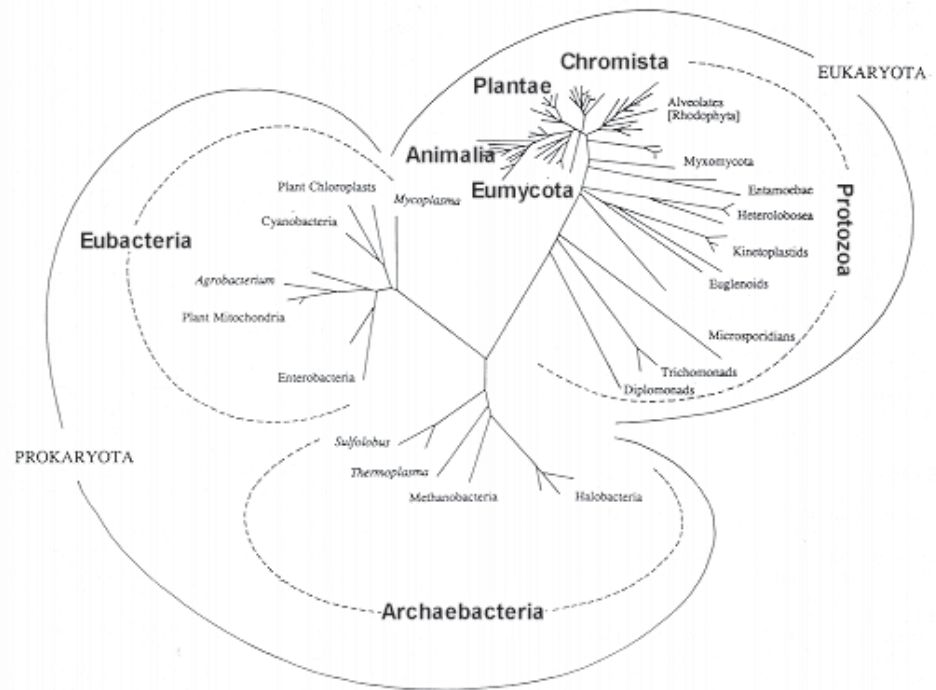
Chromista

EUKARYOTA

Plantae

Alveolates [Rhodophyta]

Animalia

Myxomycota

Eumycota

Entamoebae

Protozoa

Heterolobosea

Plant Chloroplasts

Mycoplasma

Cyanobacteria

Eubacteria

Kinetoplastids

Agrobacterium

Euglenoids

Plant Mitochondria

Microsporidians

Trichomonads

Enterobacteria

Diplomonads

PROKARYOTA

Sulfolobus

Thermoplasma

Methanobacteria

Halobacteria

Archaebacteria